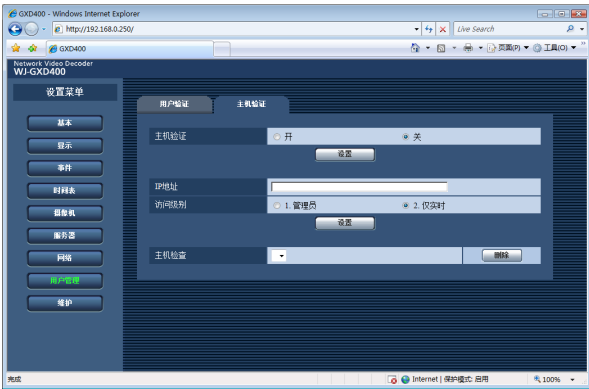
GXD400 - Windows Internet Explorer

http://192.168.0.250/

Live Search

GXD400

页面(P) 工具(O)

Network Video Decoder
WJ-GXD400

设置菜单

基本

显示

事件

时间表

摄像机

服务器

网络

用户管理

维护

用户验证

主机验证

| 主机验证 | 开 | 关 |
|---|---|---|

设置

| IP地址 | |
|---|---|
| 访问级别 | 1. 管理员 | 2. 仅实时 |

设置

| 主机检查 | | 删除 |
|---|---|---|

完成

Internet | 保护模式: 启用

100%